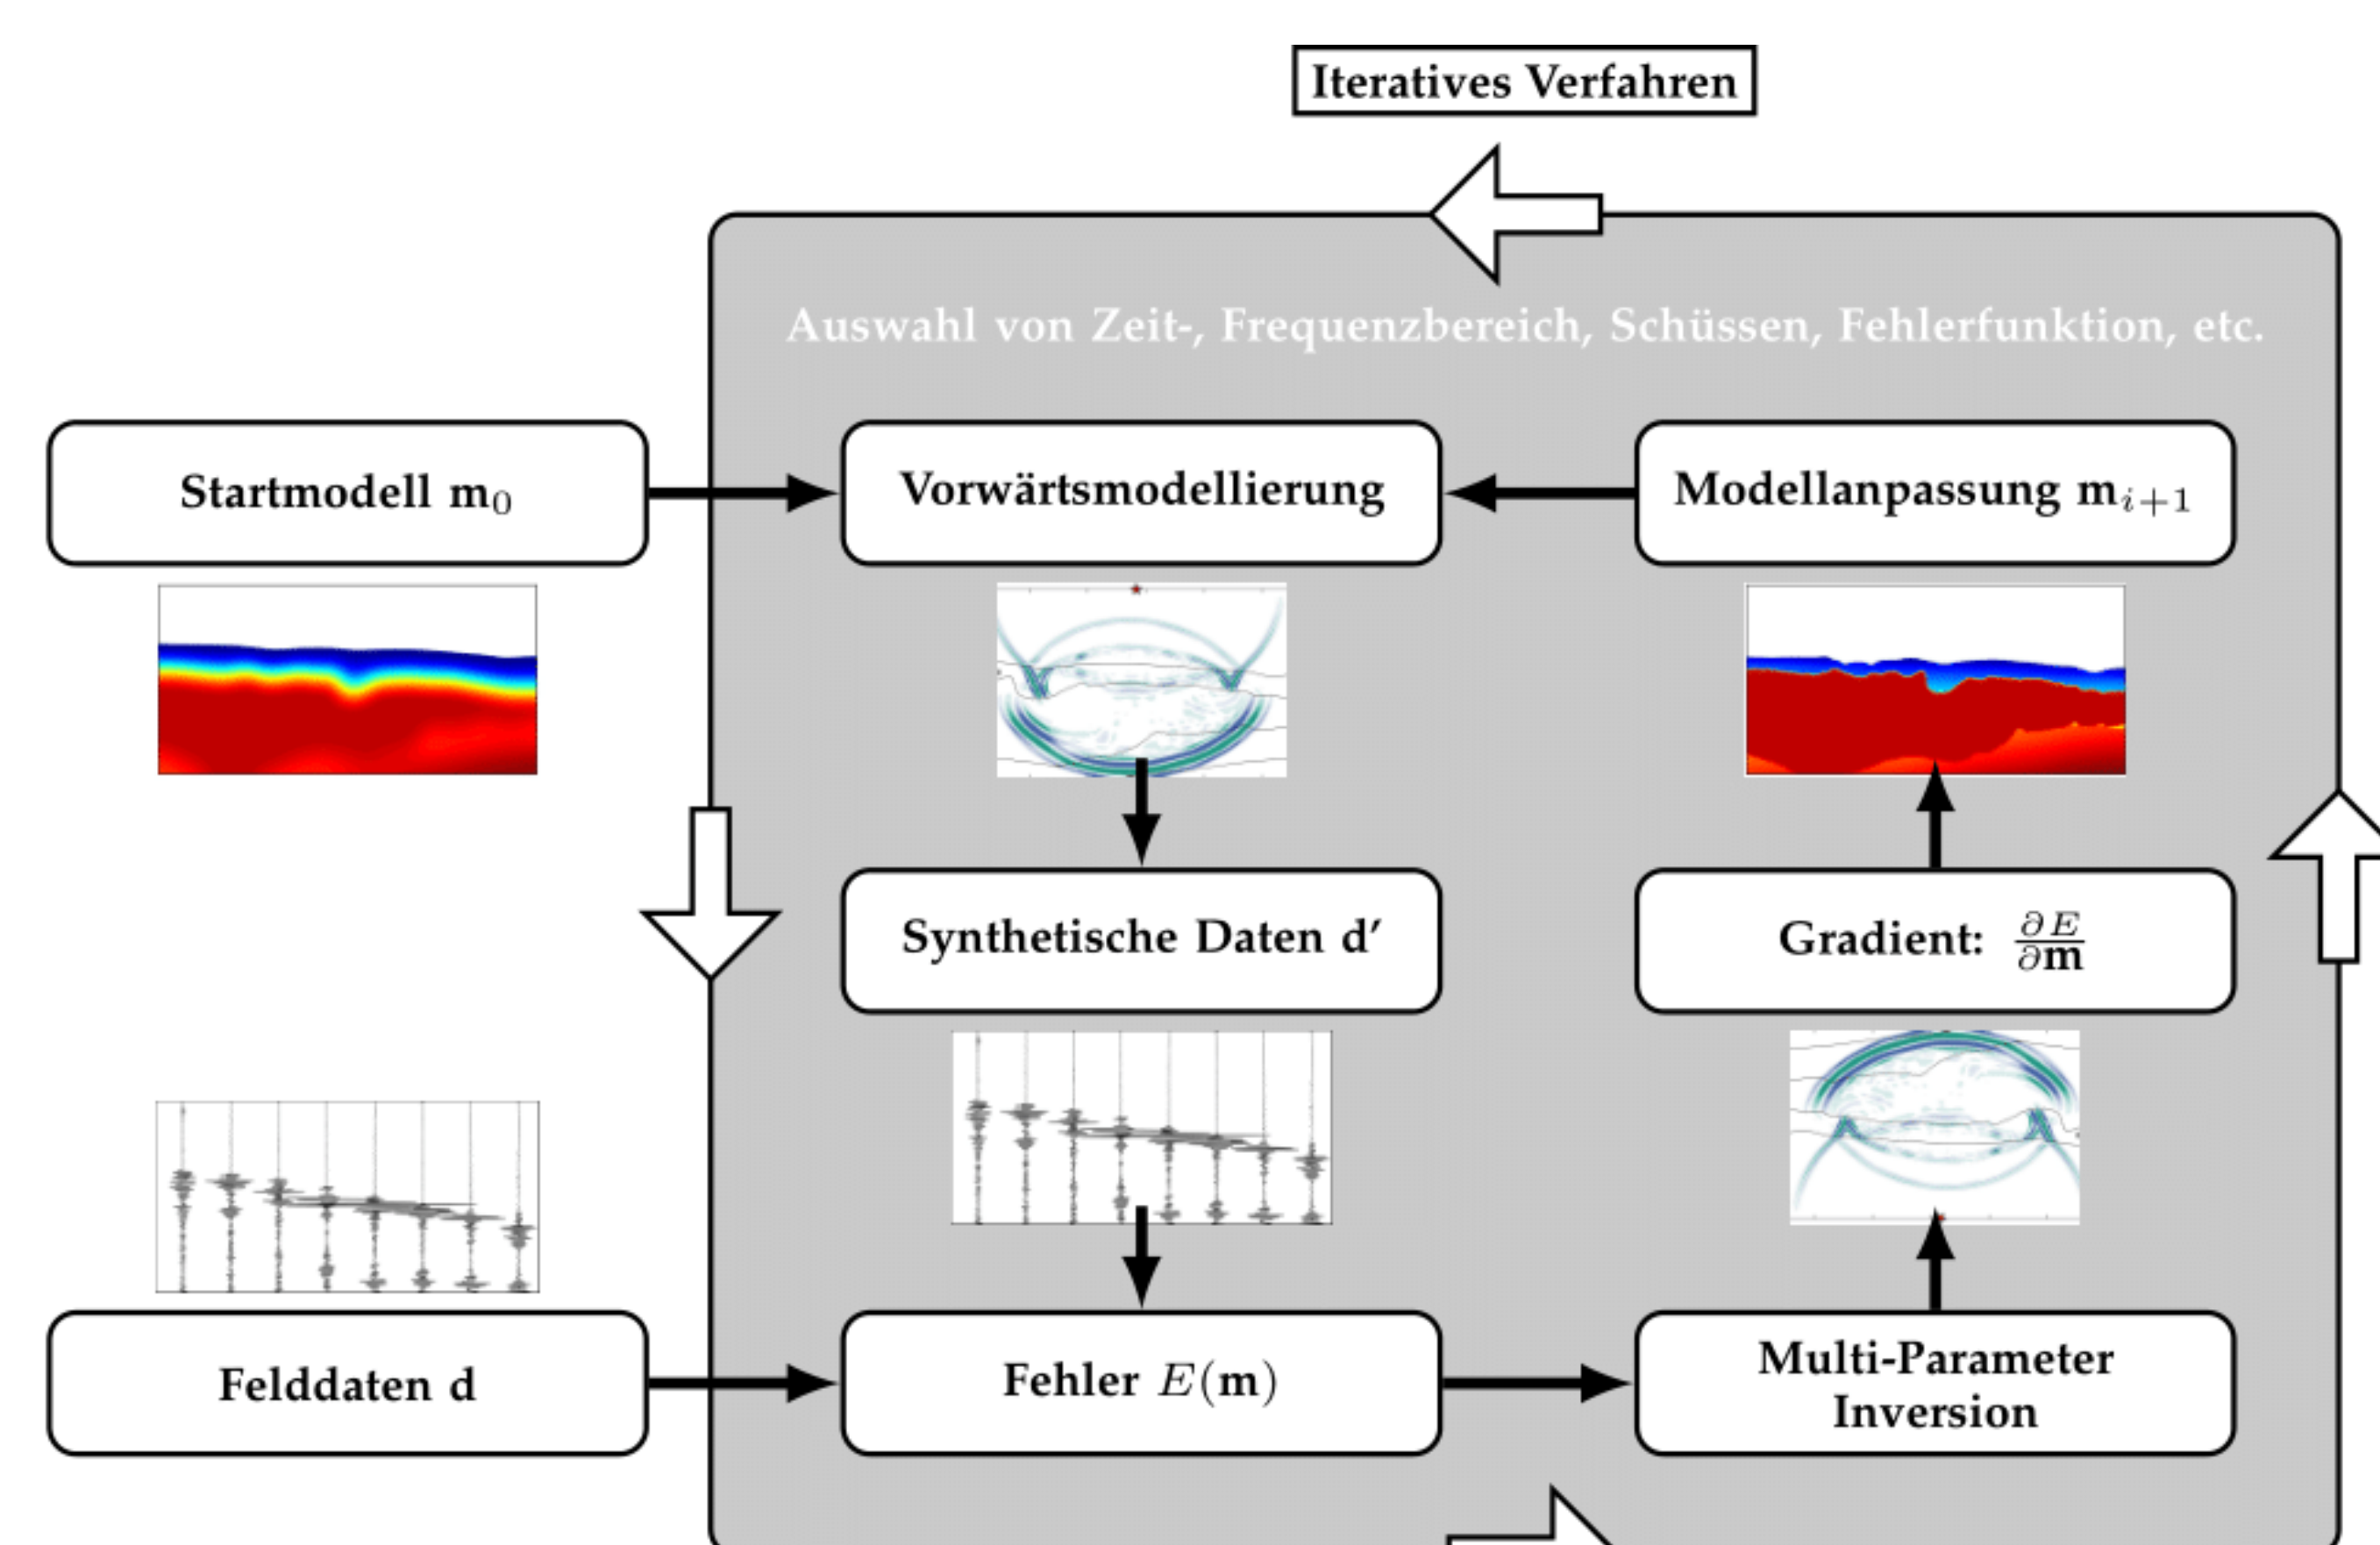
Iteratives Verfahren

Auswahl von Zeit-, Frequenzbereich, Schüssen, Fehlerfunktion, etc.

Startmodell $\mathbf{m}_0$

Vorwärtsmodellierung

Modellanpassung $\mathbf{m}_{i+1}$

Synthetische Daten $\mathbf{d}'$

Gradient: $\frac{\partial E}{\partial \mathbf{m}}$

Felddaten $\mathbf{d}$

Fehler $E(\mathbf{m})$

Multi-Parameter Inversion